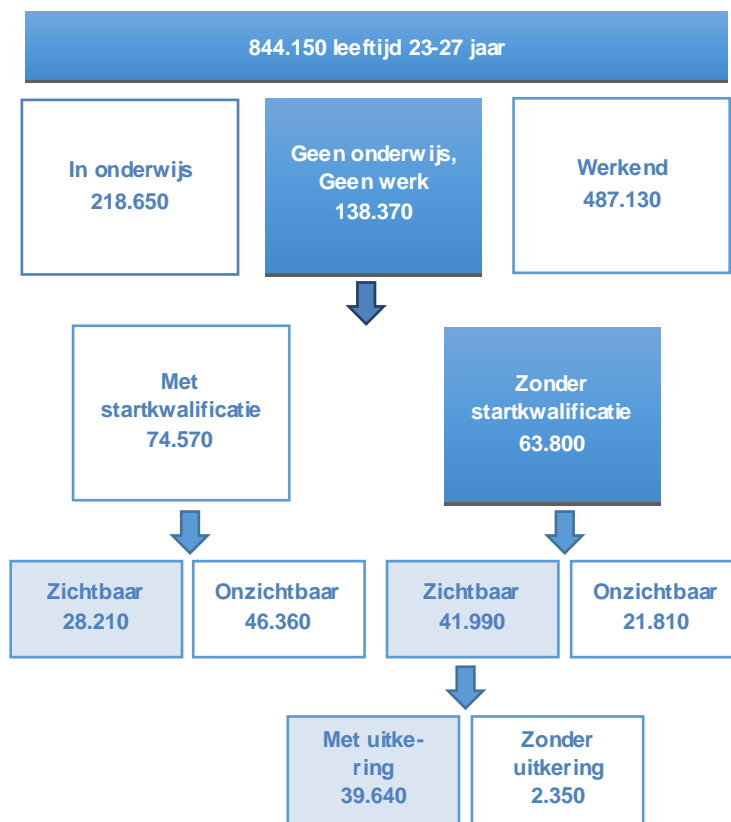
844.150 leeftijd 23-27 jaar

In onderwijs
218.650

Geen onderwijs, Geen werk
138.370

Werkend
487.130

Met startkwalificatie
74.570

Zonder startkwalificatie
63.800

Zichtbaar
28.210

Onzichtbaar
46.360

Zichtbaar
41.990

Onzichtbaar
21.810

Met uitkering
39.640

Zonder uitkering
2.350